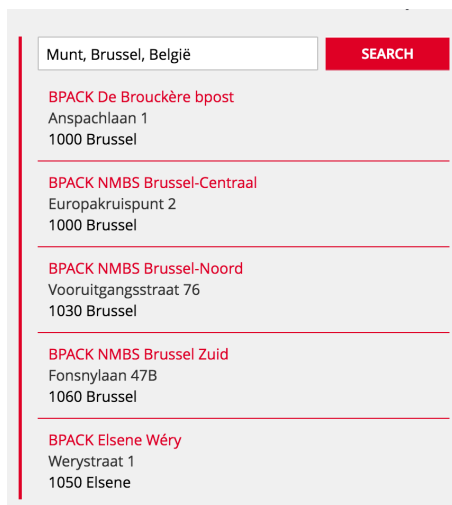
Munt, Brussel, België

SEARCH

BPACK De Brouckère bpost
Anspachlaan 1
1000 Brussel

BPACK NMBS Brussel-Centraal
Europakruispunt 2
1000 Brussel

BPACK NMBS Brussel-Noord
Vooruitgangsstraat 76
1030 Brussel

BPACK NMBS Brussel Zuid
Fonsnylaan 47B
1060 Brussel

BPACK Elsene Wéry
Werystraat 1
1050 Elsene